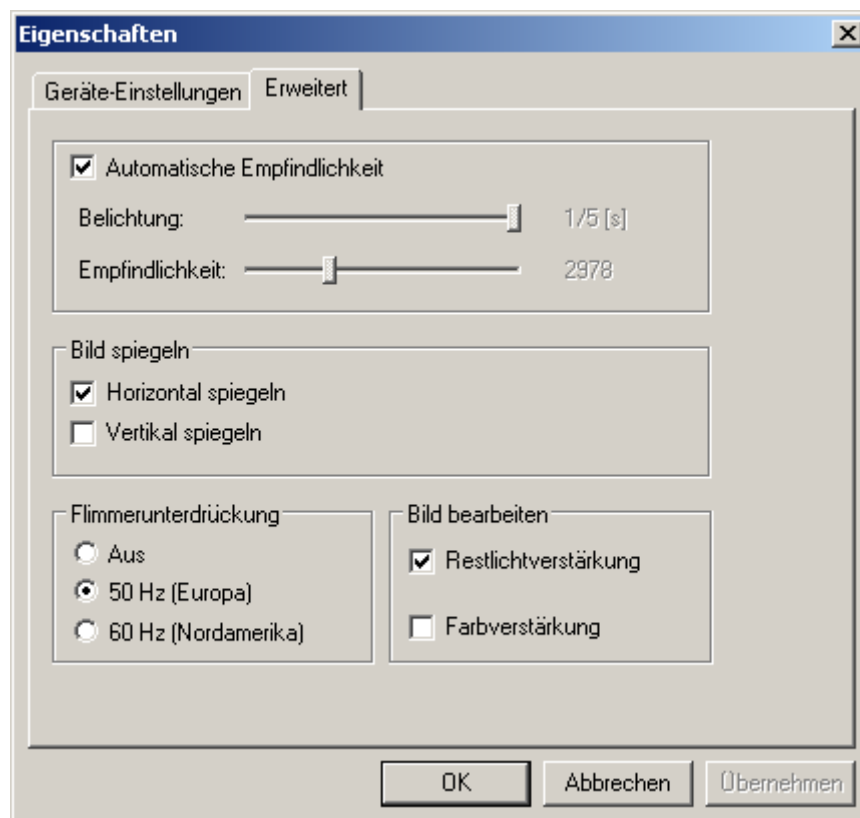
Eigenschaften

Geräte-Einstellungen | Erweitert

Automatische Empfindlichkeit

Belichtung: 1/5 [s]

Empfindlichkeit: 2978

Bild spiegeln

Horizontal spiegeln

Vertikal spiegeln

Flimmerunterdrückung

Aus

50 Hz (Europa)

60 Hz (Nordamerika)

Bild bearbeiten

Restlichtverstärkung

Farbverstärkung

OK | Abbrechen | Übernehmen